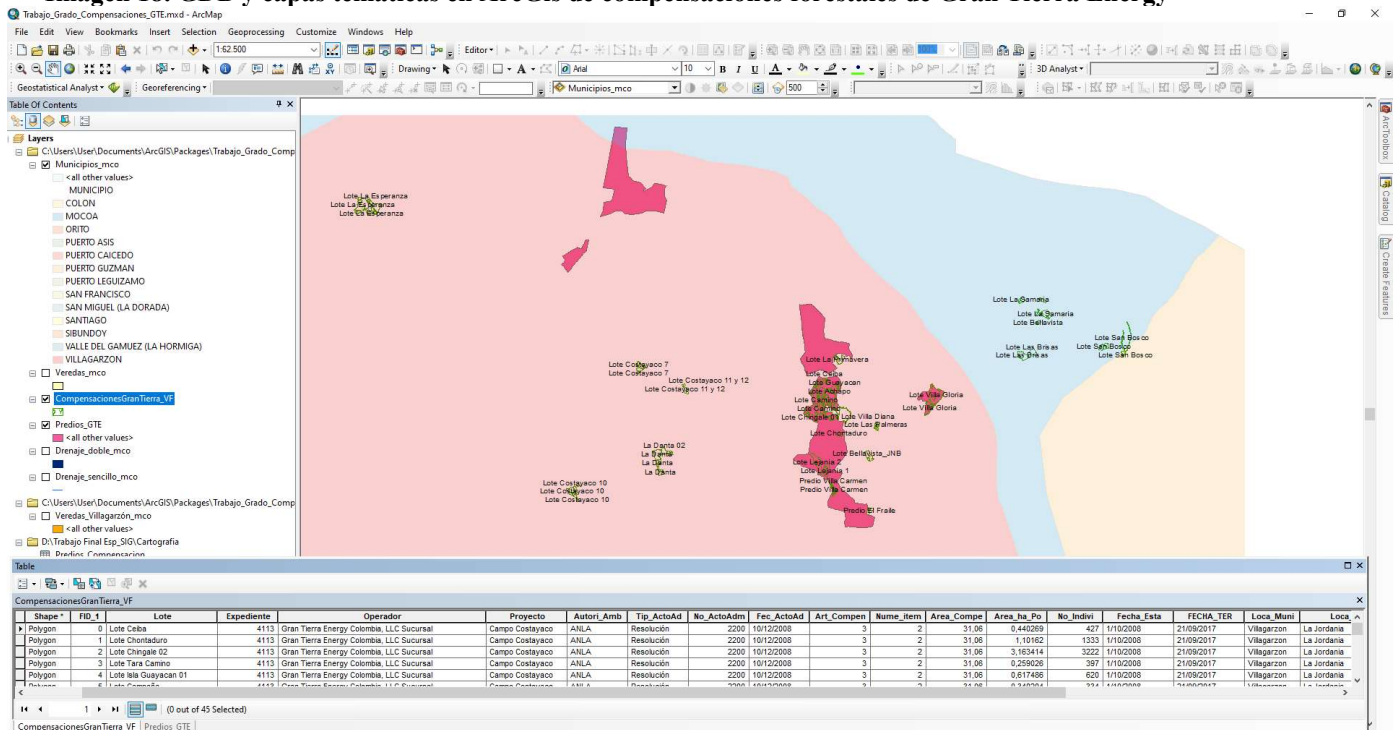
Imagen 10. GDB y capas temáticas en ArcGis de compensaciones forestales de Gran Tierra Energy

Trabajo_Grado_Compensaciones_GTE.mxd - ArcMap

File Edit View Bookmarks Insert Selection Geoprocessing Customize Windows Help

1:62.500

Editor

Drawing

Arial 10

3D Analyst

Geostatistical Analyst

Georeferencing

Municipios_mco

500

Table Of Contents

Layers
C:\Users\User\Documents\ArcGIS\Packages\Trabajo_Grado_Comp
Municipios_mco
<all other values>
MUNICIPIO
COLON
MOCOA
ORITO
PUERTO ASIS
PUERTO CAICEDO
PUERTO GUZMAN
PUERTO LEGUIZAMO
SAN FRANCISCO
SAN MIGUEL (LA DORADA)
SANTIAGO
SIBUNDOY
VALLE DEL GAMUEZ (LA HORMIGA)
VILLAGARZON
Veredas_mco
CompensacionesGranTierra_VF
Predios_GTE
<all other values>
Drenaje_doble_mco
Drenaje_sencillo_mco
C:\Users\User\Documents\ArcGIS\Packages\Trabajo_Grado_Comp
Veredas_Villagarzón_mco
<all other values>
D:\Trabajo Final Esp_SIG\Cartografia
Predios_Compensacion

Lote La Esperanza
Lote La Esperanza
Lote La Esperanza
Lote Costayaco 7
Lote Costayaco 7
Lote Costayaco 11 y 12
Lote Costayaco 11 y 12
La Danta 02
La Danta
La Danta
La Danta
Lote Costayaco 10
Lote Costayaco 10
Lote Costayaco 10
Lote La Primavera
Lote Ceiba
Lote Guayacan
Lote Achapo
Lote Camino
Lote Camino
Lote Chingale 01
Lote Villa Diana
Lote Las Palmeras
Lote Chontaduro
Lote Villa Gloria
Lote Villa Gloria
Lote Bellavista_JNB
Lote Lejania 2
Lote Lejania 1
Predio Villa Carmen
Predio Villa Carmen
Predio El Fraile
Lote La Samaria
Lote La Samaria
Lote Bellavista
Lote Las Brisas
Lote Las Brisas
Lote San Bosco
Lote San Bosco
Lote San Bosco

ArcToolbox
Catalog
Create Features

Table

CompensacionesGranTierra_VF

| Shape * | FID_1 | Lote | Expediente | Operador | Proyecto | Autori_Amb | Tip_ActoAd | No_ActoAdm | Fec_ActoAd | Art_Compen | Nume_item | Area_Compe | Area_ha_Po | No_Indivi | Fecha_Esta | FECHA_TER | Loca_Muni | Loca_ |
|---|---|---|---|---|---|---|---|---|---|---|---|---|---|---|---|---|---|---|
| Polygon | 0 | Lote Ceiba | 4113 | Gran Tierra Energy Colombia, LLC Sucursal | Campo Costayaco | ANLA | Resolución | 2200 | 10/12/2008 | 3 | 2 | 31,06 | 0,440269 | 427 | 1/10/2008 | 21/09/2017 | Villagarzon | La Jordania |
| Polygon | 1 | Lote Chontaduro | 4113 | Gran Tierra Energy Colombia, LLC Sucursal | Campo Costayaco | ANLA | Resolución | 2200 | 10/12/2008 | 3 | 2 | 31,06 | 1,10162 | 1333 | 1/10/2008 | 21/09/2017 | Villagarzon | La Jordania |
| Polygon | 2 | Lote Chingale 02 | 4113 | Gran Tierra Energy Colombia, LLC Sucursal | Campo Costayaco | ANLA | Resolución | 2200 | 10/12/2008 | 3 | 2 | 31,06 | 3,163414 | 3222 | 1/10/2008 | 21/09/2017 | Villagarzon | La Jordania |
| Polygon | 3 | Lote Tara Camino | 4113 | Gran Tierra Energy Colombia, LLC Sucursal | Campo Costayaco | ANLA | Resolución | 2200 | 10/12/2008 | 3 | 2 | 31,06 | 0,259026 | 397 | 1/10/2008 | 21/09/2017 | Villagarzon | La Jordania |
| Polygon | 4 | Lote Isla Guayacan 01 | 4113 | Gran Tierra Energy Colombia, LLC Sucursal | Campo Costayaco | ANLA | Resolución | 2200 | 10/12/2008 | 3 | 2 | 31,06 | 0,617486 | 620 | 1/10/2008 | 21/09/2017 | Villagarzon | La Jordania |
| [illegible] | 5 | Lote Campeño | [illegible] | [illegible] | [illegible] | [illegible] | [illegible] | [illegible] | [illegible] | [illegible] | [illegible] | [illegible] | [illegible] | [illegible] | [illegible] | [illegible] | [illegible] | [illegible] |

1 (0 out of 45 Selected)

CompensacionesGranTierra_VF Predios_GTE